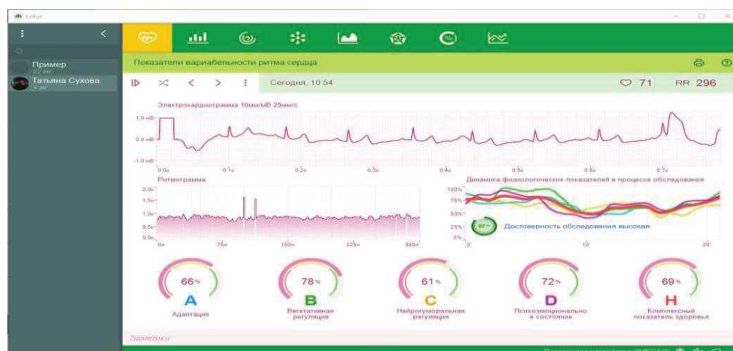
Пример
Татьяна Сухова

Показатели вариабельности ритма сердца

Сегодня, 10:54

71 RR 296

Электрокардиограмма 10мм/мВ 25мм/с

1.0 мВ
0.5 мВ
-1.0 мВ

Ритмограмма

Динамика физиологических показателей в процессе обследования

100%
75%
50%
25%
0%

97% Достоверность обследования высокая

66% A Адаптация

78% B Вегетативная регуляция

61% C Нейрогуморальная регуляция

72% D Психоэмоциональное состояние

69% H Комплексный показатель здоровья

Заметки